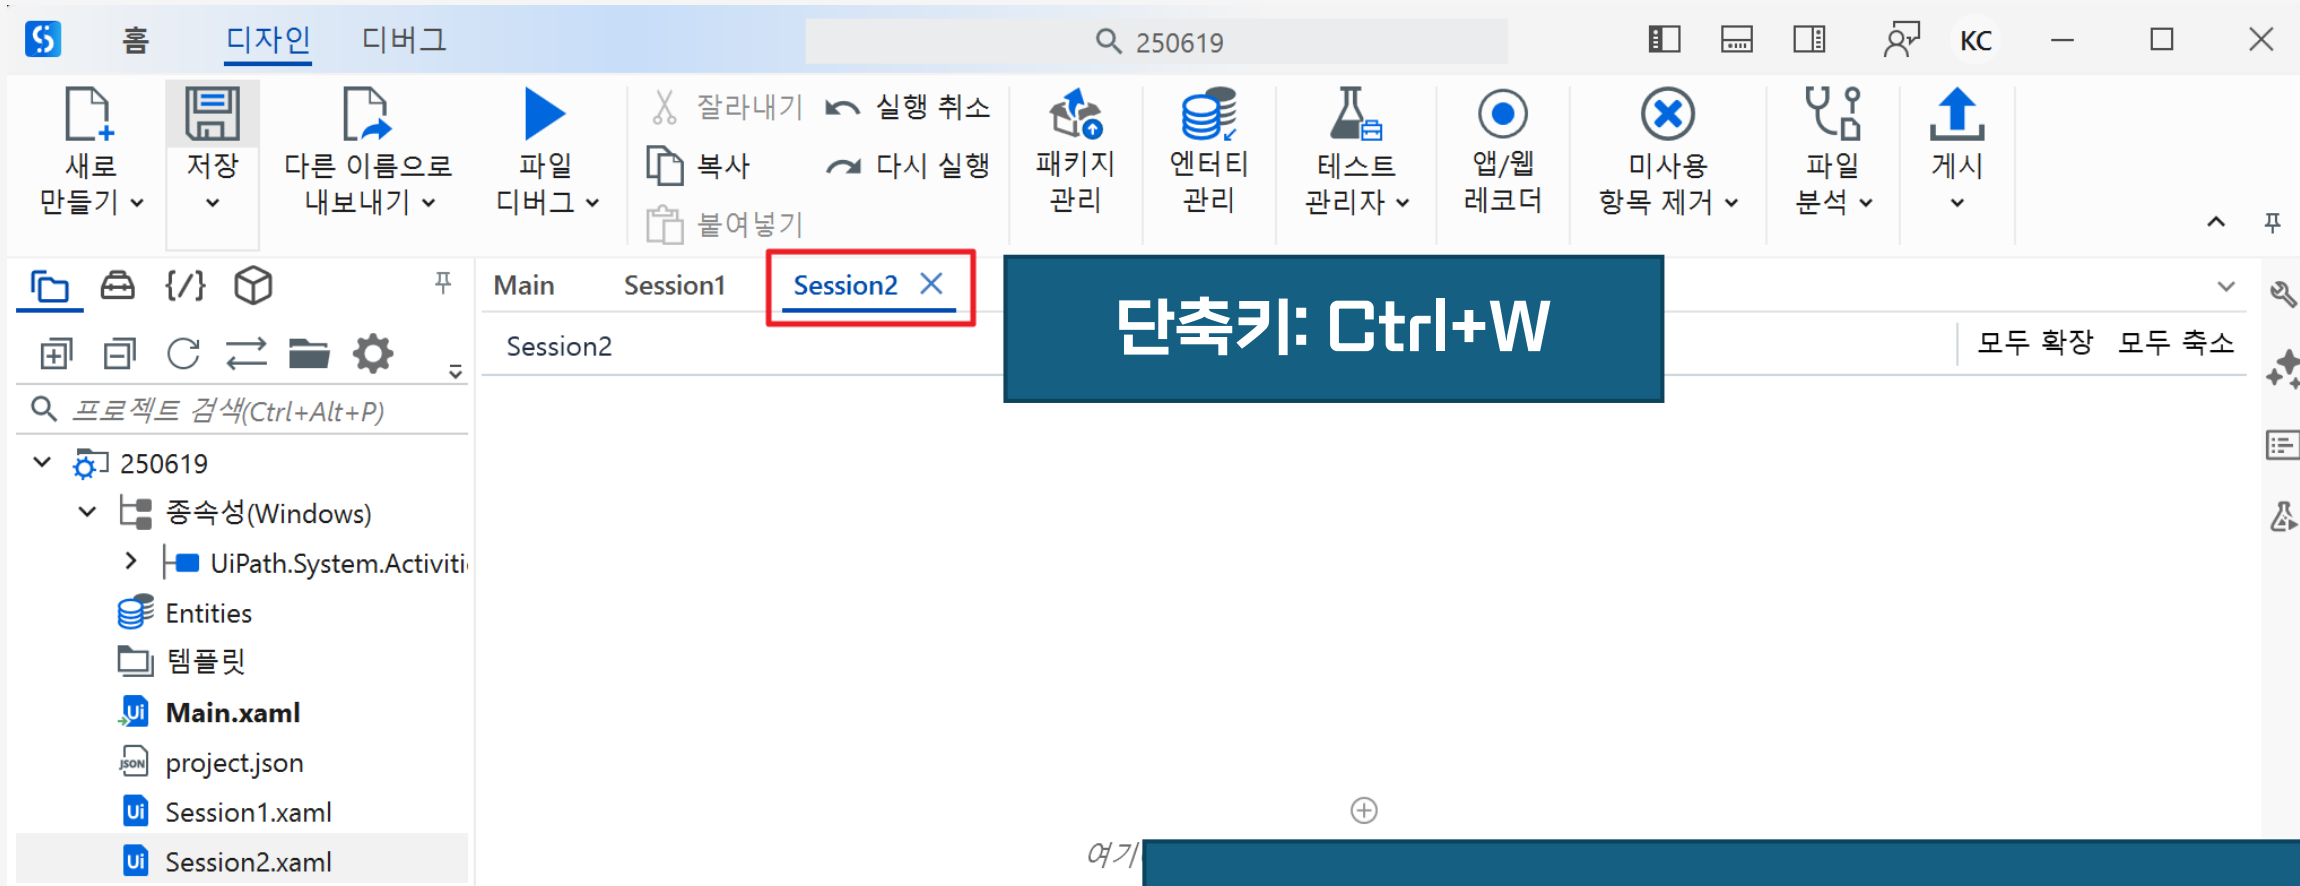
홈 디자인 디버그

250619

KC

새로 만들기

저장

다른 이름으로 내보내기

파일 디버그

잘라내기

복사

붙여넣기

실행 취소

다시 실행

패키지 관리

엔터티 관리

테스트 관리자

앱/웹 레코더

미사용 항목 제거

파일 분석

게시

프로젝트 검색(Ctrl+Alt+P)

250619

종속성(Windows)

UiPath.System.Activiti

Entities

템플릿

Main.xaml

project.json

Session1.xaml

Session2.xaml

Main

Session1

Session2

Session2

단축키: Ctrl+W

모두 확장

모두 축소

여기